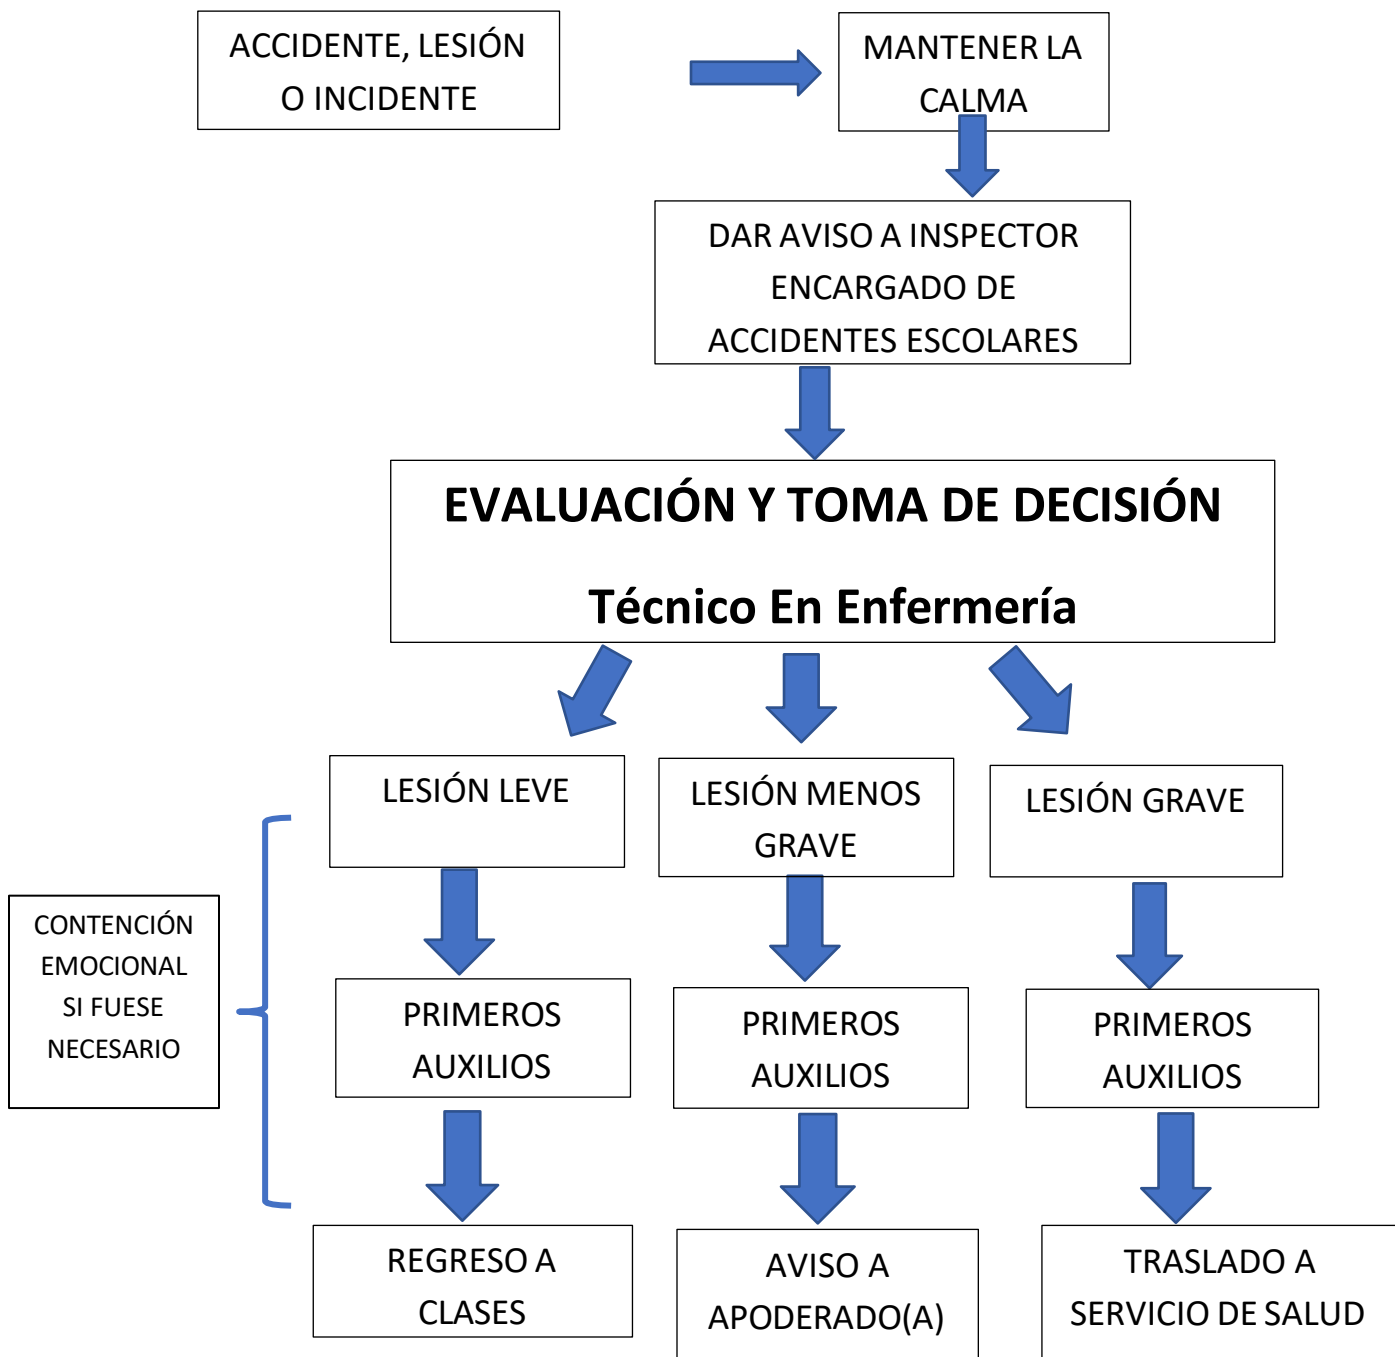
ACCIDENTE, LESIÓN O INCIDENTE

MANTENER LA CALMA

DAR AVISO A INSPECTOR ENCARGADO DE ACCIDENTES ESCOLARES

**EVALUACIÓN Y TOMA DE DECISIÓN**

**Técnico En Enfermería**

LESIÓN LEVE

LESIÓN MENOS GRAVE

LESIÓN GRAVE

CONTENCIÓN EMOCIONAL SI FUESE NECESARIO

PRIMEROS AUXILIOS

PRIMEROS AUXILIOS

PRIMEROS AUXILIOS

REGRESO A CLASES

AVISO A APODERADO(A)

TRASLADO A SERVICIO DE SALUD